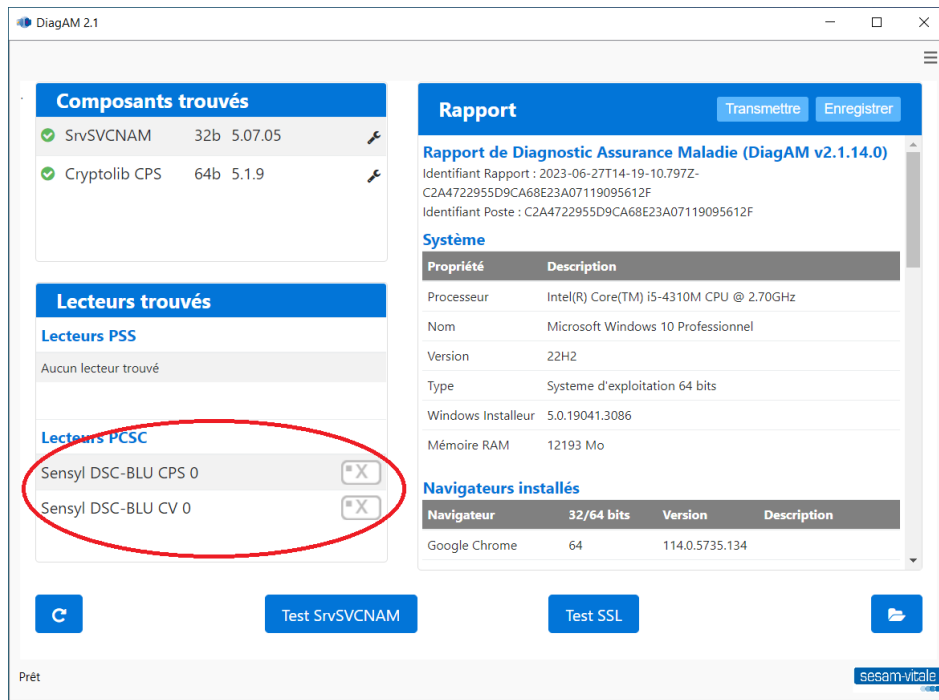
DiagAM 2.1

Composants trouvés

SrvSVCNAM 32b 5.07.05

Cryptolib CPS 64b 5.1.9

Lecteurs trouvés

Lecteurs PSS

Aucun lecteur trouvé

Lecteurs PCSC

Sensyl DSC-BLU CPS 0

Sensyl DSC-BLU CV 0

Rapport

Transmettre Enregistrer

Rapport de Diagnostic Assurance Maladie (DiagAM v2.1.14.0)

Identifiant Rapport : 2023-06-27T14-19-10.797Z-C2A4722955D9CA68E23A07119095612F

Identifiant Poste : C2A4722955D9CA68E23A07119095612F

Système

| Propriété | Description |
|---|---|
| Processeur | Intel(R) Core(TM) i5-4310M CPU @ 2.70GHz |
| Nom | Microsoft Windows 10 Professionnel |
| Version | 22H2 |
| Type | Systeme d'exploitation 64 bits |
| Windows Installeur | 5.0.19041.3086 |
| Mémoire RAM | 12193 Mo |

Navigateurs installés

| Navigateur | 32/64 bits | Version | Description |
|---|---|---|---|
| Google Chrome | 64 | 114.0.5735.134 | |

Test SrvSVCNAM

Test SSL

Prêt

sesam-vitale